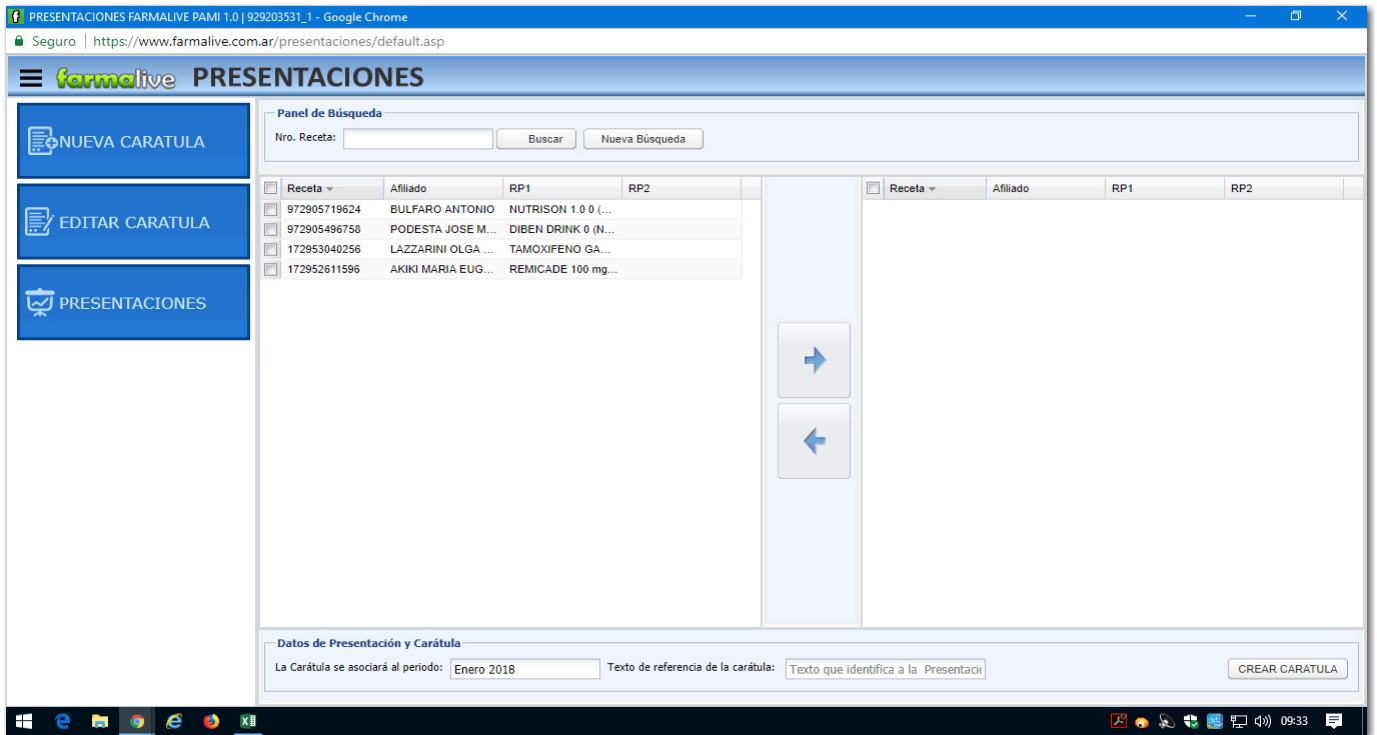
PRESENTACIONES FARMALIVE PAMI 1.0 | 929203531_1 - Google Chrome

Seguro | https://www.farmalive.com.ar/presentaciones/default.asp

farmalive PRESENTACIONES

NUEVA CARATULA

EDITAR CARATULA

PRESENTACIONES

Panel de Búsqueda

Nro. Receta: Buscar Nueva Búsqueda

| Receta | Afiliado | RP1 | RP2 |
|---|---|---|---|
| 972905719624 | BULFARO ANTONIO | NUTRISON 1.0 0 (... | |
| 972905496758 | PODESTA JOSE M... | DIBEN DRINK 0 (N... | |
| 172953040256 | LAZZARINI OLGA ... | TAMOXIFENO GA... | |
| 172952611596 | AKIKI MARIA EUG... | REMICADE 100 mg... | |

| Receta | Afiliado | RP1 | RP2 |
|---|---|---|---|

Datos de Presentación y Carátula

La Carátula se asociará al periodo: Enero 2018 Texto de referencia de la carátula: Texto que identifica a la Presentacio CREAR CARATULA

09:33